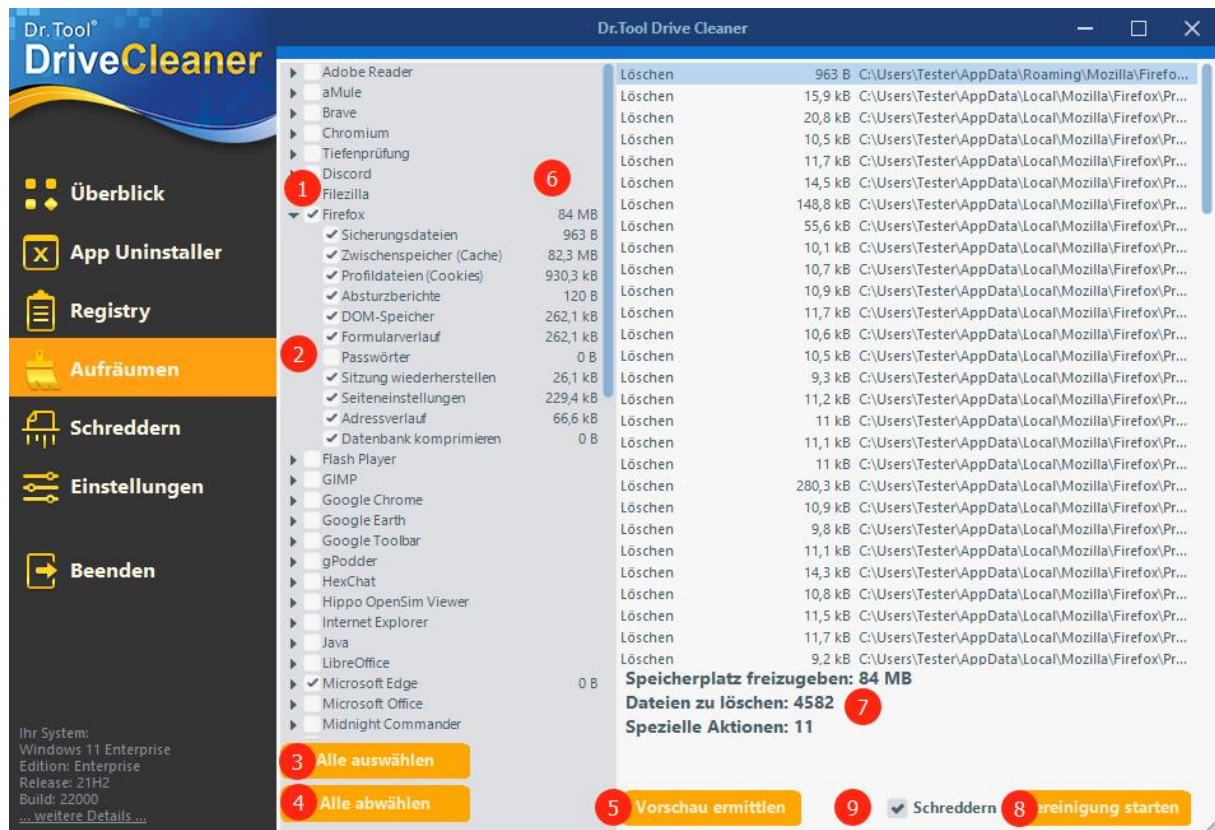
Dr. Tool®
DriveCleaner

Dr.Tool Drive Cleaner

Überblick
App Uninstaller
Registry
Aufräumen
Schreddern
Einstellungen
Beenden

Ihr System:
Windows 11 Enterprise
Edition: Enterprise
Release: 21H2
Build: 22000
... weitere Details ...

Adobe Reader
aMule
Brave
Chromium
Tiefenprüfung
Discord
Filezilla
Firefox 84 MB
Sicherungsdateien 963 B
Zwischenspeicher (Cache) 82,3 MB
Profildateien (Cookies) 930,3 kB
Absturzberichte 120 B
DOM-Speicher 262,1 kB
Formularverlauf 262,1 kB
Passwörter 0 B
Sitzung wiederherstellen 26,1 kB
Seiteneinstellungen 229,4 kB
Adressverlauf 66,6 kB
Datenbank komprimieren 0 B
Flash Player
GIMP
Google Chrome
Google Earth
Google Toolbar
gPodder
HexChat
Hippo OpenSim Viewer
Internet Explorer
Java
LibreOffice
Microsoft Edge 0 B
Microsoft Office
Midnight Commander

1
2
3
4
5
6
7
8
9

| | | |
|---|---|---|
| Löschen | 963 B | C:\Users\Tester\AppData\Roaming\Mozilla\Firefo... |
| Löschen | 15,9 kB | C:\Users\Tester\AppData\Local\Mozilla\Firefox\Pr... |
| Löschen | 20,8 kB | C:\Users\Tester\AppData\Local\Mozilla\Firefox\Pr... |
| Löschen | 10,5 kB | C:\Users\Tester\AppData\Local\Mozilla\Firefox\Pr... |
| Löschen | 11,7 kB | C:\Users\Tester\AppData\Local\Mozilla\Firefox\Pr... |
| Löschen | 14,5 kB | C:\Users\Tester\AppData\Local\Mozilla\Firefox\Pr... |
| Löschen | 148,8 kB | C:\Users\Tester\AppData\Local\Mozilla\Firefox\Pr... |
| Löschen | 55,6 kB | C:\Users\Tester\AppData\Local\Mozilla\Firefox\Pr... |
| Löschen | 10,1 kB | C:\Users\Tester\AppData\Local\Mozilla\Firefox\Pr... |
| Löschen | 10,7 kB | C:\Users\Tester\AppData\Local\Mozilla\Firefox\Pr... |
| Löschen | 10,9 kB | C:\Users\Tester\AppData\Local\Mozilla\Firefox\Pr... |
| Löschen | 11,7 kB | C:\Users\Tester\AppData\Local\Mozilla\Firefox\Pr... |
| Löschen | 10,6 kB | C:\Users\Tester\AppData\Local\Mozilla\Firefox\Pr... |
| Löschen | 10,5 kB | C:\Users\Tester\AppData\Local\Mozilla\Firefox\Pr... |
| Löschen | 9,3 kB | C:\Users\Tester\AppData\Local\Mozilla\Firefox\Pr... |
| Löschen | 11,2 kB | C:\Users\Tester\AppData\Local\Mozilla\Firefox\Pr... |
| Löschen | 11 kB | C:\Users\Tester\AppData\Local\Mozilla\Firefox\Pr... |
| Löschen | 11,1 kB | C:\Users\Tester\AppData\Local\Mozilla\Firefox\Pr... |
| Löschen | 11 kB | C:\Users\Tester\AppData\Local\Mozilla\Firefox\Pr... |
| Löschen | 280,3 kB | C:\Users\Tester\AppData\Local\Mozilla\Firefox\Pr... |
| Löschen | 10,9 kB | C:\Users\Tester\AppData\Local\Mozilla\Firefox\Pr... |
| Löschen | 9,8 kB | C:\Users\Tester\AppData\Local\Mozilla\Firefox\Pr... |
| Löschen | 11,1 kB | C:\Users\Tester\AppData\Local\Mozilla\Firefox\Pr... |
| Löschen | 14,3 kB | C:\Users\Tester\AppData\Local\Mozilla\Firefox\Pr... |
| Löschen | 10,8 kB | C:\Users\Tester\AppData\Local\Mozilla\Firefox\Pr... |
| Löschen | 11,5 kB | C:\Users\Tester\AppData\Local\Mozilla\Firefox\Pr... |
| Löschen | 11,7 kB | C:\Users\Tester\AppData\Local\Mozilla\Firefox\Pr... |
| Löschen | 9,2 kB | C:\Users\Tester\AppData\Local\Mozilla\Firefox\Pr... |

Speicherplatz freizugeben: 84 MB
Dateien zu löschen: 4582
Spezielle Aktionen: 11

Alle auswählen
Alle abwählen
Vorschau ermitteln
Schreddern
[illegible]reinigung starten